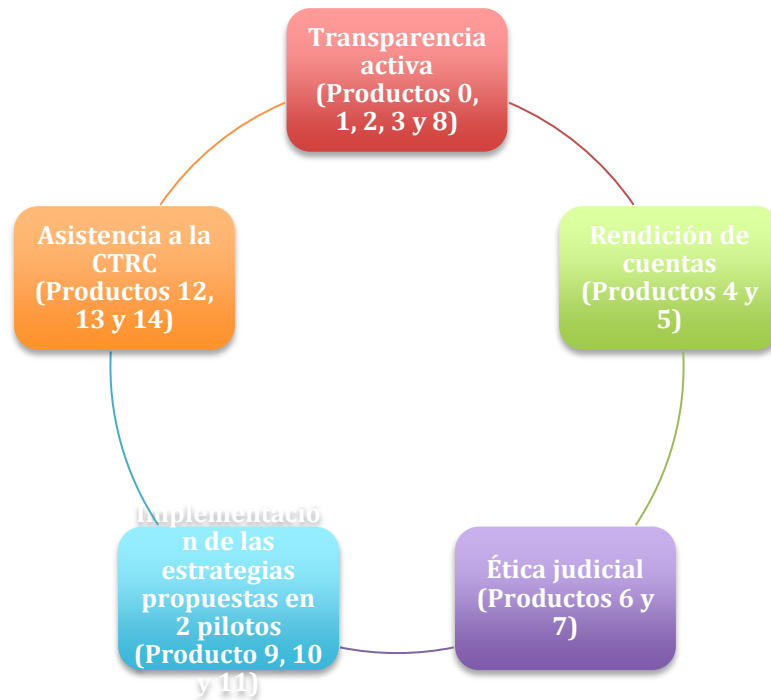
Transparencia activa (Productos 0, 1, 2, 3 y 8)

Rendición de cuentas (Productos 4 y 5)

Ética judicial (Productos 6 y 7)

Implementación de las estrategias propuestas en 2 pilotos (Producto 9, 10 y 11)

Asistencia a la CTRC (Productos 12, 13 y 14)